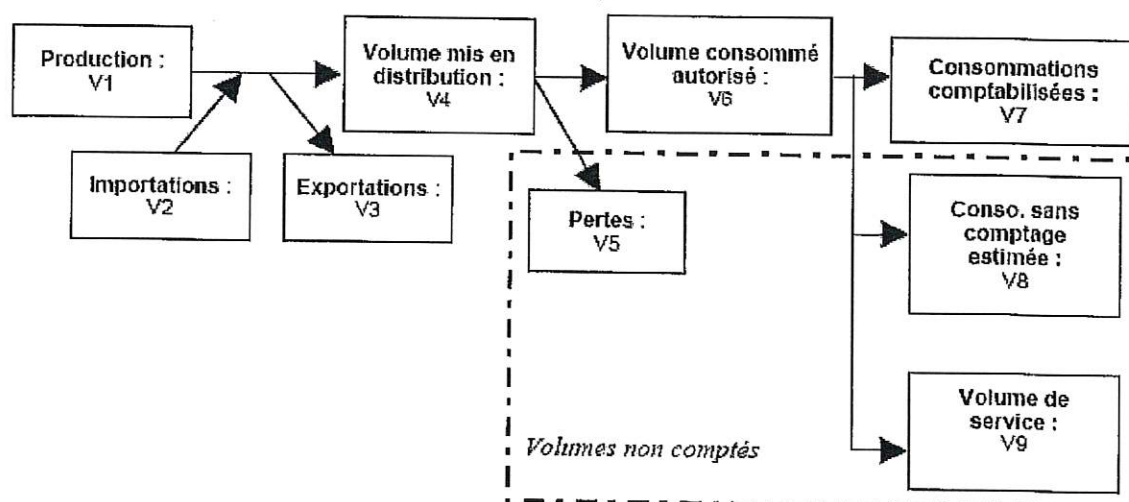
Production :
V1

Importations :
V2

Exportations :
V3

Volume mis en distribution :
V4

Pertes :
V5

Volume consommé autorisé :
V6

Consommations comptabilisées :
V7

Conso. sans comptage estimée :
V8

Volume de service :
V9

Volumes non comptés